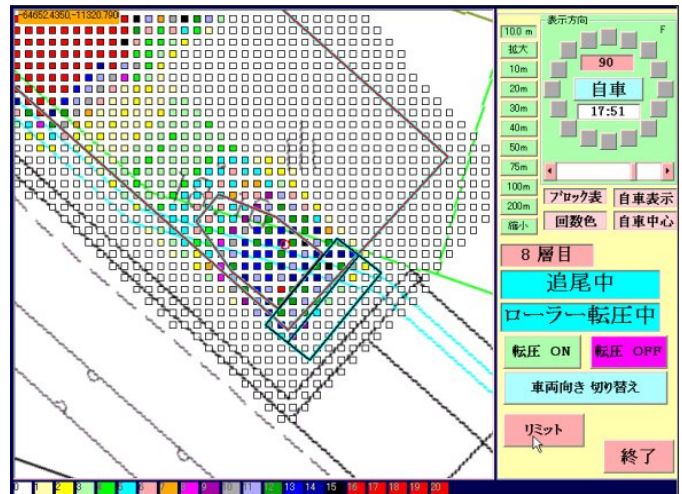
-64652.4350,-11320.790

10.0 m
拡大
10m
20m
30m
40m
50m
75m
100m
200m
縮小

表示方向
F
90
自車
17:51

ブロック表
自車表示
回数色
自車中心

8 層目
追尾中
ローラー転圧中
転圧 ON
転圧 OFF
車両向き 切り替え
リミット
終了

0 1 2 3 4 5 6 7 8 9 10 11 12 13 14 15 16 17 18 19 20